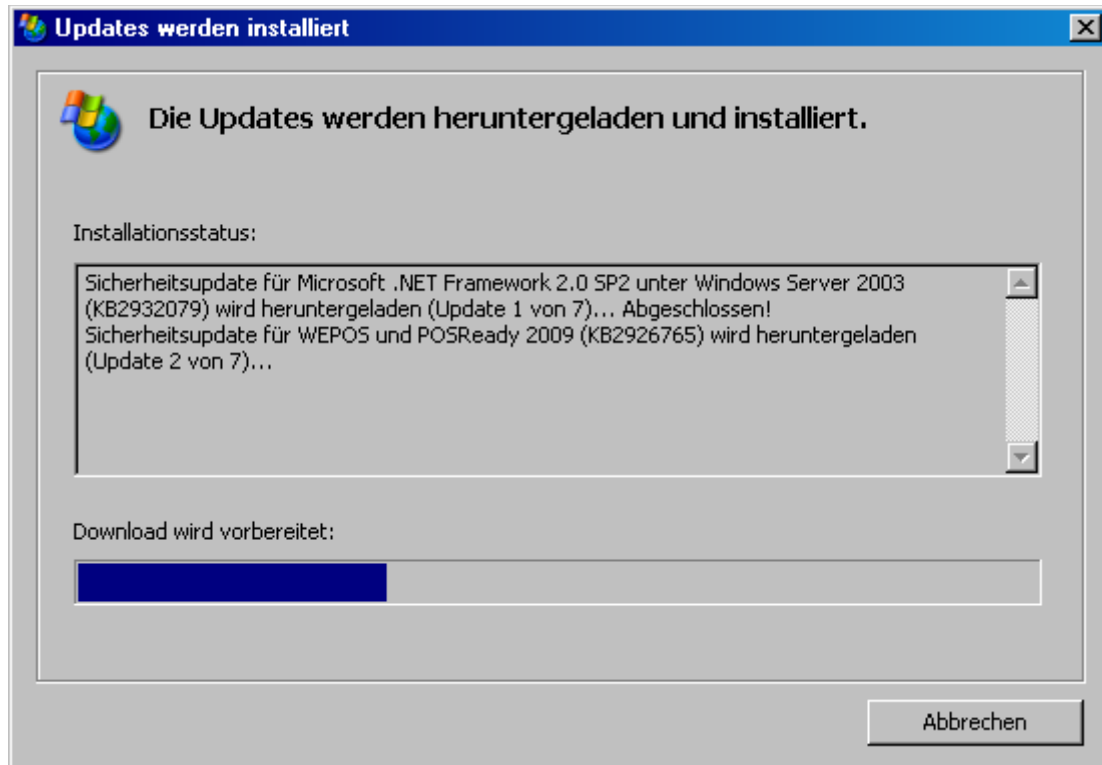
Updates werden installiert

Die Updates werden heruntergeladen und installiert.

Installationsstatus:

Sicherheitsupdate für Microsoft .NET Framework 2.0 SP2 unter Windows Server 2003 (KB2932079) wird heruntergeladen (Update 1 von 7)... Abgeschlossen!
Sicherheitsupdate für WEPOS und POSReady 2009 (KB2926765) wird heruntergeladen (Update 2 von 7)...

Download wird vorbereitet:

Abbrechen